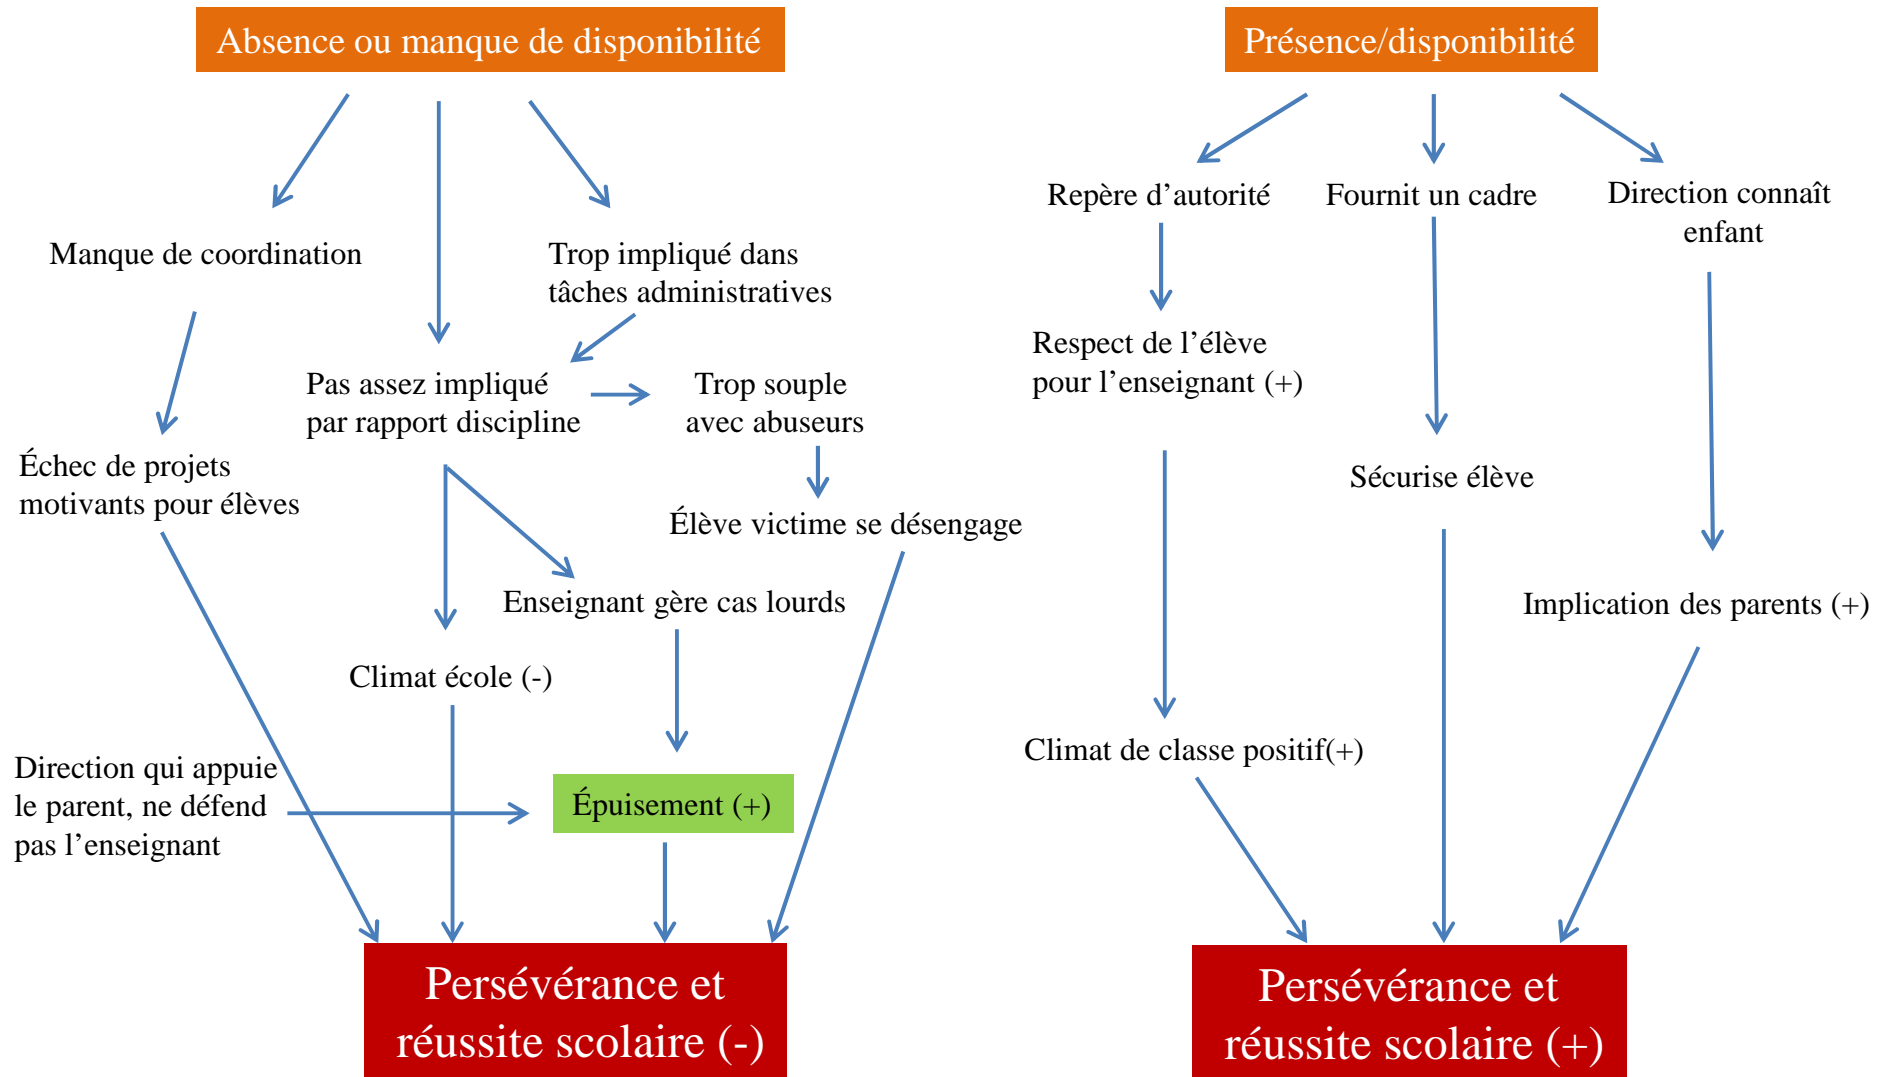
Absence ou manque de disponibilité

Manque de coordination

Trop impliqué dans tâches administratives

Pas assez impliqué par rapport discipline

Trop souple avec abuseurs

Échec de projets motivants pour élèves

Élève victime se désengage

Enseignant gère cas lourds

Climat école (-)

Direction qui appuie le parent, ne défend pas l'enseignant

Épuisement (+)

Persévérance et réussite scolaire (-)

Présence/disponibilité

Repère d'autorité

Fournit un cadre

Direction connaît enfant

Respect de l'élève pour l'enseignant (+)

Sécurise élève

Implication des parents (+)

Climat de classe positif(+)

Persévérance et réussite scolaire (+)